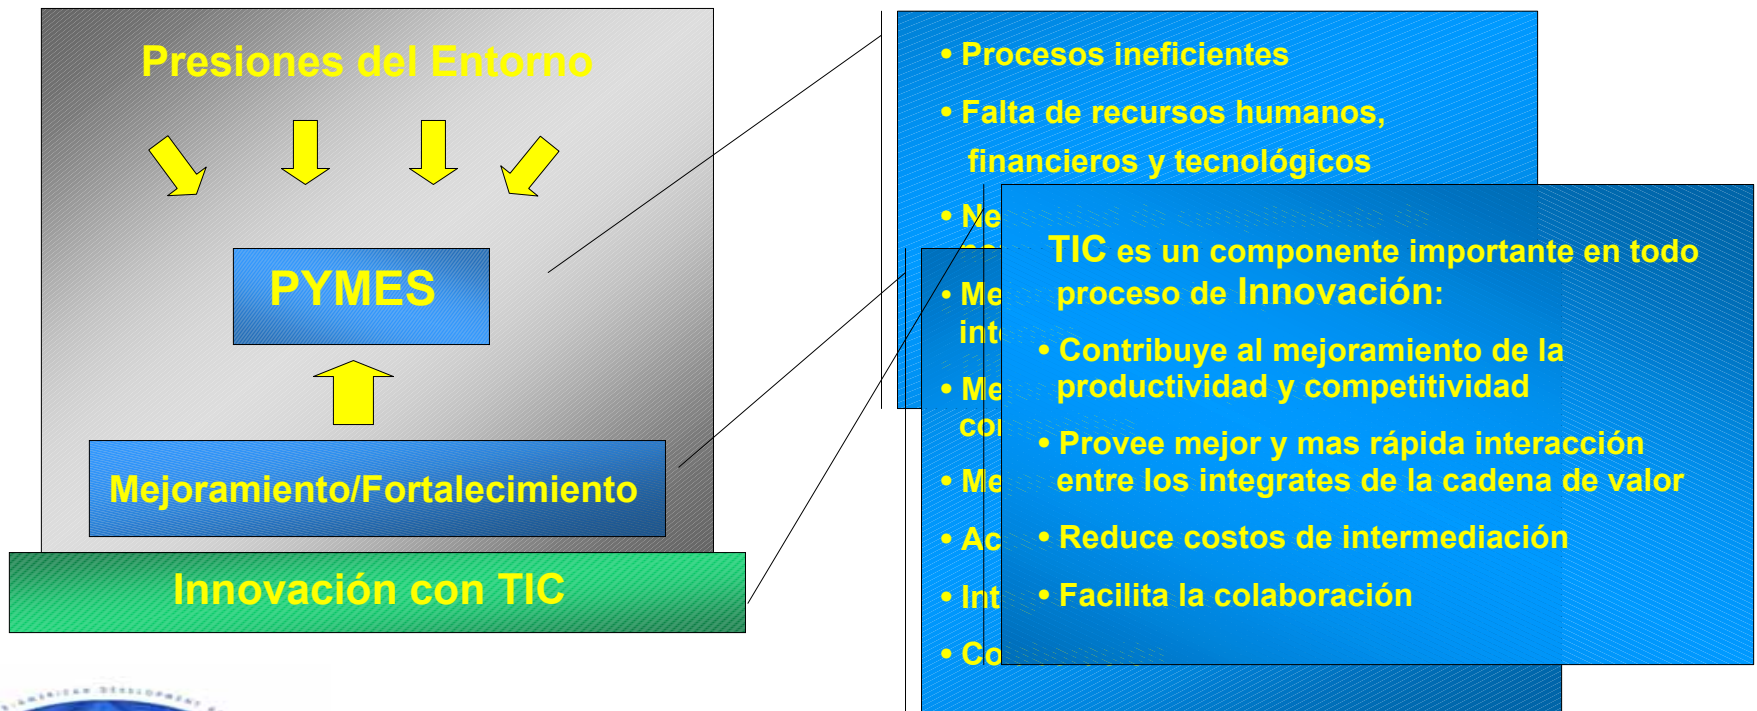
Presiones del Entorno

PYMES

Mejoramiento/Fortalecimiento

Innovación con TIC

• Procesos ineficientes

• Falta de recursos humanos, financieros y tecnológicos

• Ne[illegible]

• Me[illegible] int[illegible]

• Me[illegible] co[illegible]

• Me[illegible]

• Ac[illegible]

• Int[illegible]

• Co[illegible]

TIC es un componente importante en todo proceso de Innovación:

• Contribuye al mejoramiento de la productividad y competitividad

• Provee mejor y mas rápida interacción entre los integrates de la cadena de valor

• Reduce costos de intermediación

• Facilita la colaboración